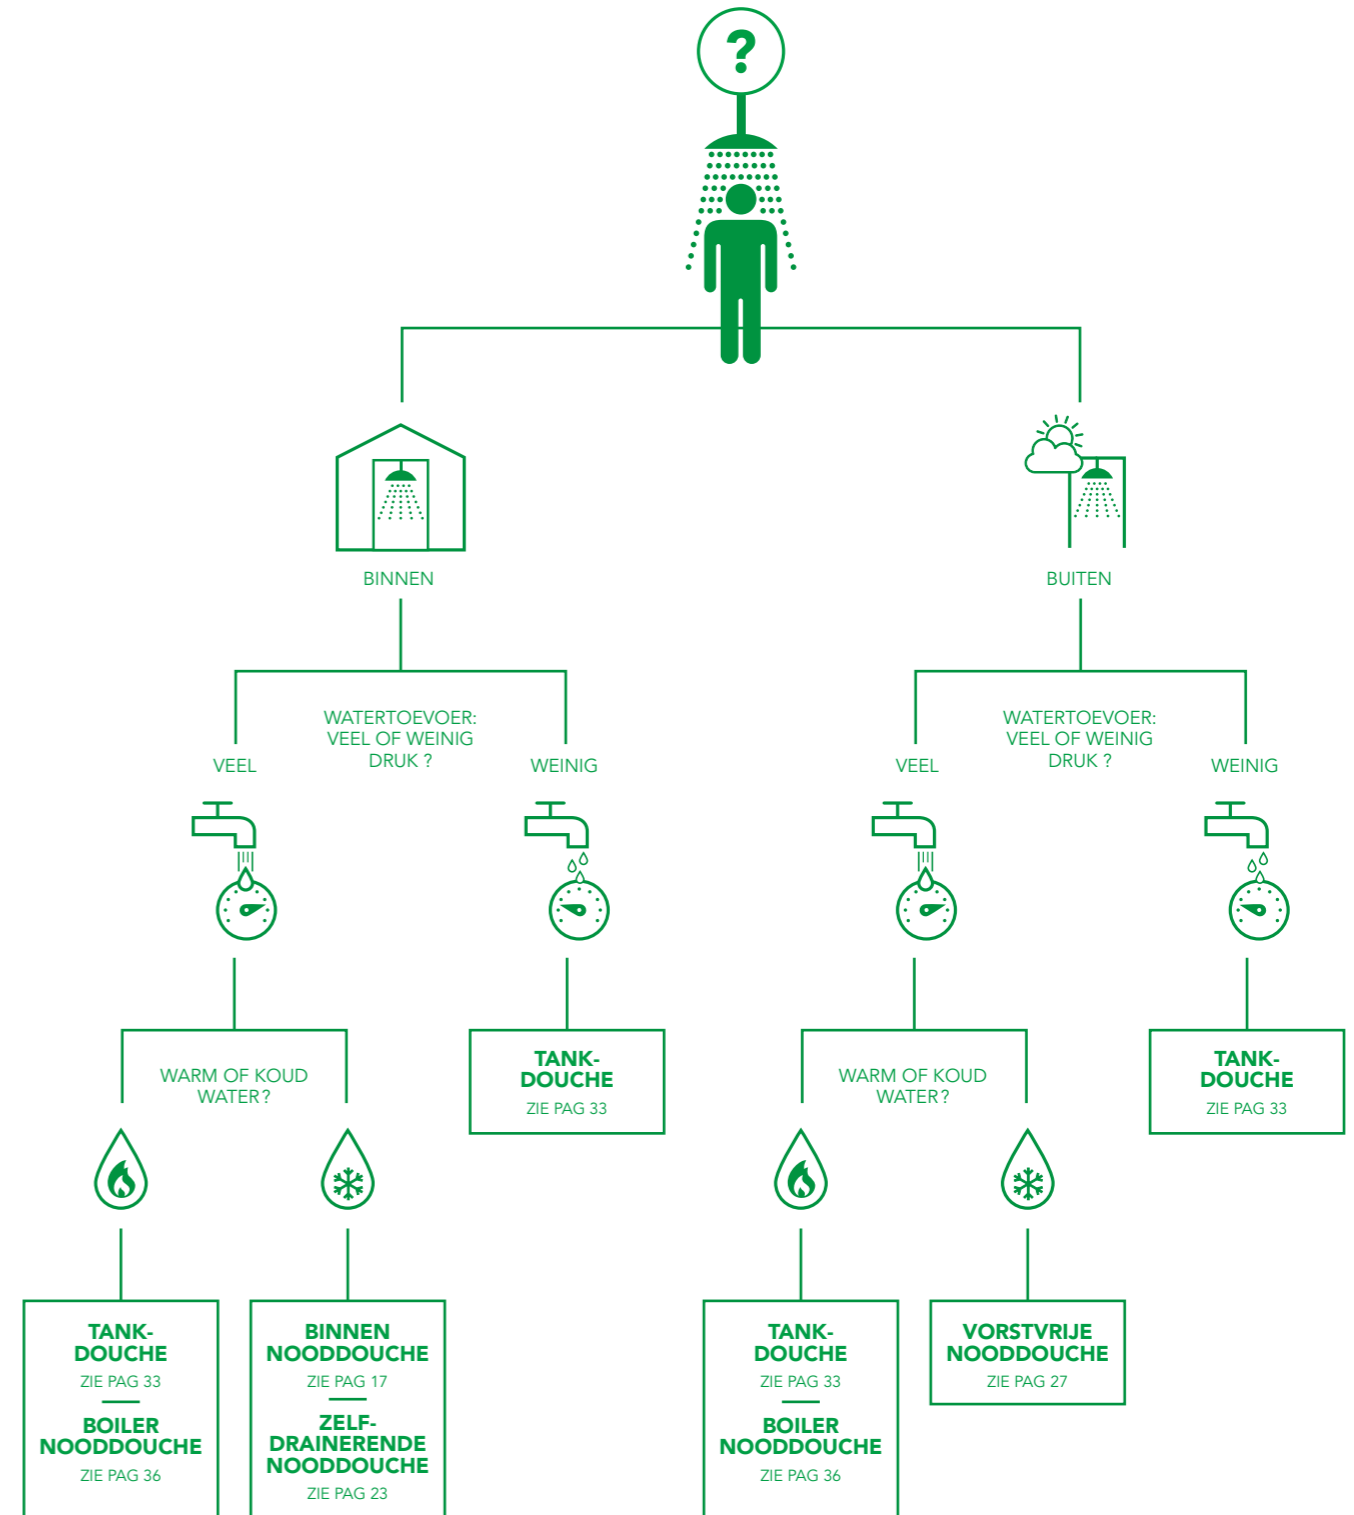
?

BINNEN

BUITEN

VEEL

WATERTOEVOER: VEEL OF WEINIG DRUK ?

WEINIG

VEEL

WATERTOEVOER: VEEL OF WEINIG DRUK ?

WEINIG

WARM OF KOUD WATER ?

TANKDOUCHE
ZIE PAG 33

WARM OF KOUD WATER ?

TANKDOUCHE
ZIE PAG 33

TANKDOUCHE
ZIE PAG 33

BOILER NOODDOUCHE
ZIE PAG 36

BINNEN NOODDOUCHE
ZIE PAG 17

ZELFDRAINERENDE NOODDOUCHE
ZIE PAG 23

TANKDOUCHE
ZIE PAG 33

BOILER NOODDOUCHE
ZIE PAG 36

VORSTVRIJE NOODDOUCHE
ZIE PAG 27